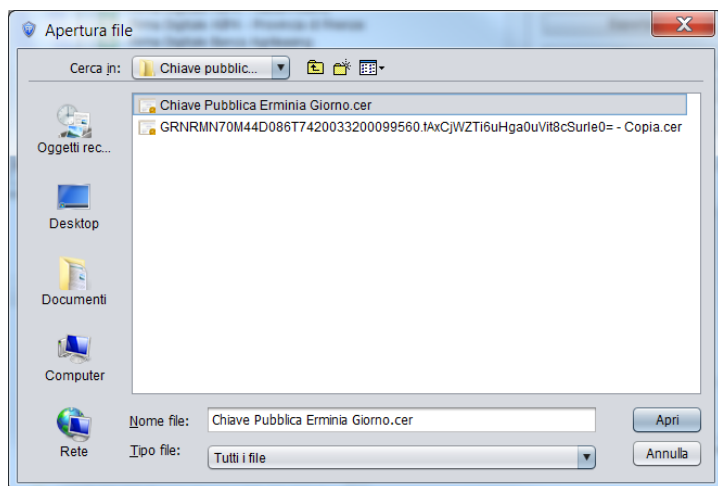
Apertura file

Cerca in: Chiave pubblic...

Oggetti rec...

Desktop

Documenti

Computer

Rete

Chiave Pubblica Erminia Giorno.cer

GRNRMN70M44D086T7420033200099560.fAxCjWZTi6uHga0uVit8cSurle0= - Copia.cer

Nome file: Chiave Pubblica Erminia Giorno.cer

Tipo file: Tutti i file

Apri

Annulla